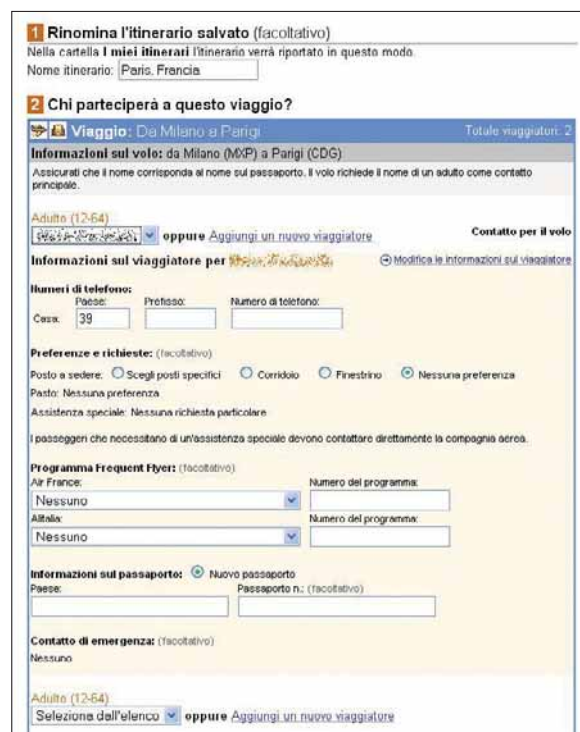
1 Rinomina l'itinerario salvato (facoltativo)

Nella cartella I miei itinerari l'itinerario verrà riportato in questo modo.

Nome itinerario: Paris, Francia

2 Chi parteciperà a questo viaggio?

Viaggio: Da Milano a Parigi

Totale viaggiatori: 2

Informazioni sul volo: da Milano (MXP) a Parigi (CDG)

Assicurati che il nome corrisponda al nome sul passaporto. Il volo richiede il nome di un adulto come contatto principale.

Adulto (12-64)

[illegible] oppure Aggiungi un nuovo viaggiatore

Contatto per il volo

Informazioni sul viaggiatore per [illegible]

Modifica le informazioni sul viaggiatore

Numeri di telefono:

Paese: Prefisso: Numero di telefono:

Casa: 39

Preferenze e richieste: (facoltativo)

Posto a sedere: Scegli posti specifici Corridoio Finestrino Nessuna preferenza

Pasto: Nessuna preferenza

Assistenza speciale: Nessuna richiesta particolare

I passeggeri che necessitano di un'assistenza speciale devono contattare direttamente la compagnia aerea.

Programma Frequent Flyer: (facoltativo)

Air France: Numero del programma:

Nessuno

Alitalia: Numero del programma:

Nessuno

Informazioni sul passaporto: Nuovo passaporto

Paese: Passaporto n.: (facoltativo)

Contatto di emergenza: (facoltativo)

Nessuno

Adulto (12-64)

Seleziona dall'elenco oppure Aggiungi un nuovo viaggiatore